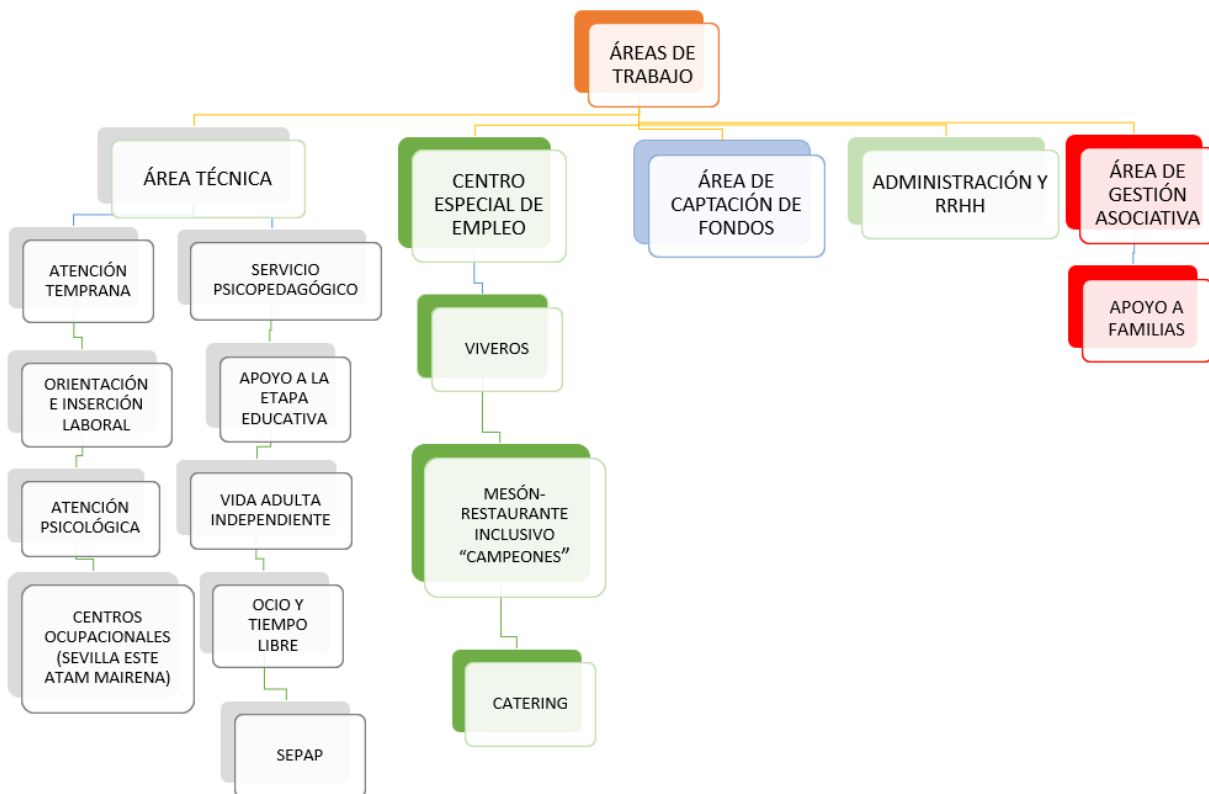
ÁREAS DE TRABAJO

ÁREA TÉCNICA

ATENCIÓN TEMPRANA

ORIENTACIÓN E INSERCIÓN LABORAL

ATENCIÓN PSICOLÓGICA

CENTROS OCUPACIONALES (SEVILLA ESTE ATAM MAIRENA)

SERVICIO PSICOPEDAGÓGICO

APOYO A LA ETAPA EDUCATIVA

VIDA ADULTA INDEPENDIENTE

OCIO Y TIEMPO LIBRE

SEPAP

CENTRO ESPECIAL DE EMPLEO

VIVEROS

MESÓN-RESTAURANTE INCLUSIVO "CAMPEONES"

CATERING

ÁREA DE CAPTACIÓN DE FONDOS

ADMINISTRACIÓN Y RRHH

ÁREA DE GESTIÓN ASOCIATIVA

APOYO A FAMILIAS